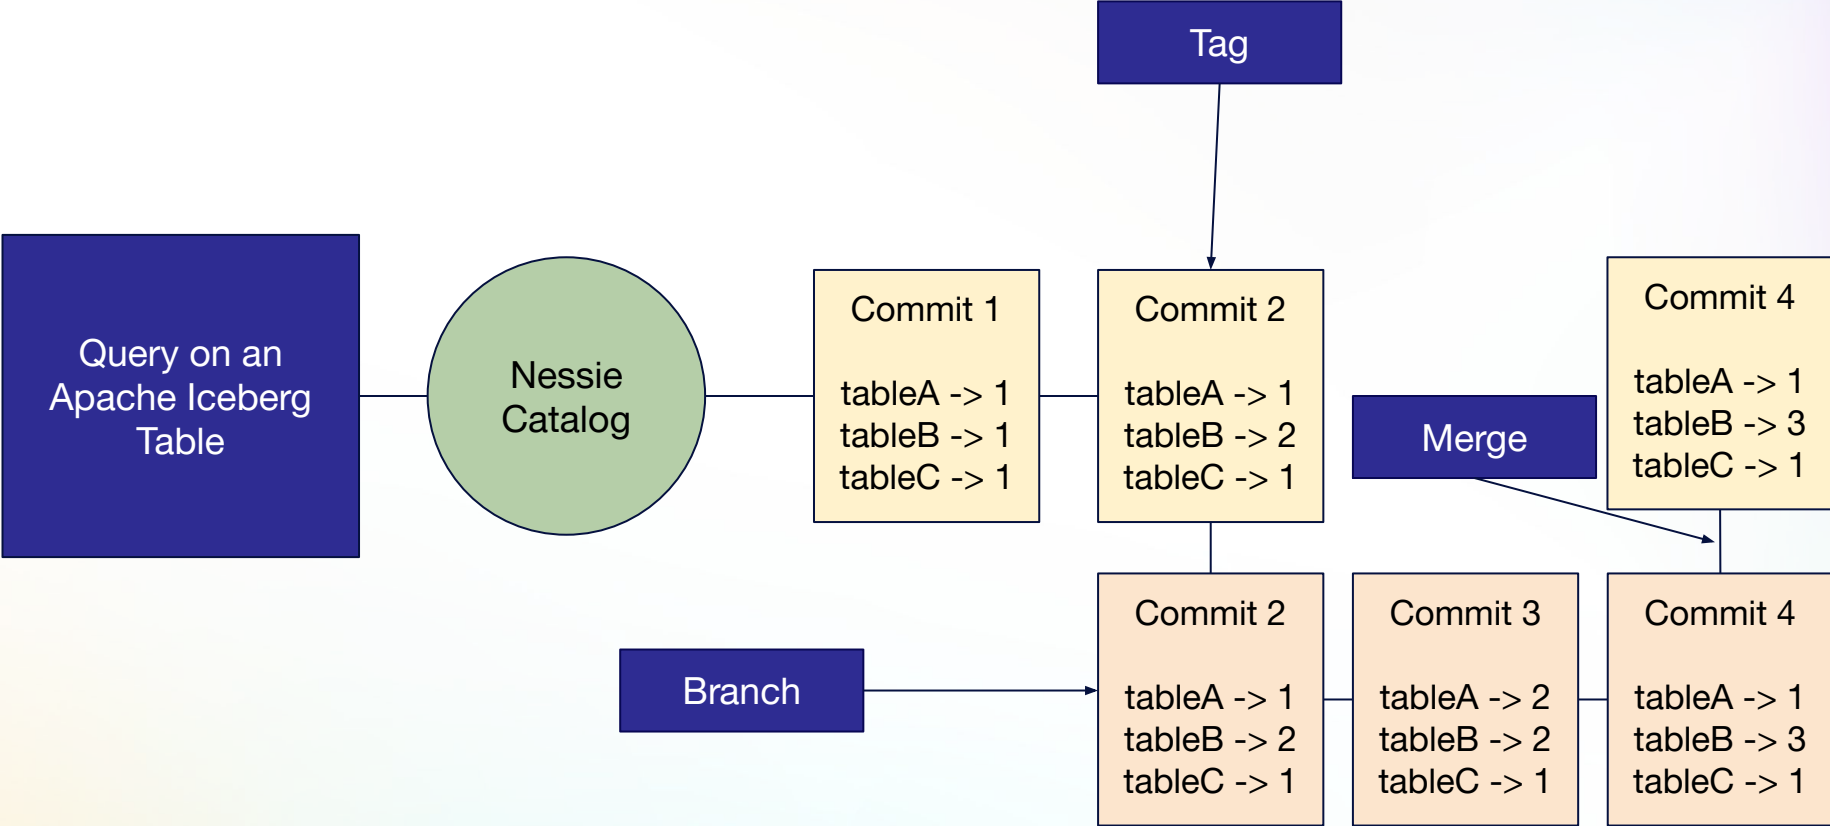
Tag

Query on an Apache Iceberg Table

Nessie Catalog

Commit 1

tableA -> 1
tableB -> 1
tableC -> 1

Commit 2

tableA -> 1
tableB -> 2
tableC -> 1

Merge

Commit 4

tableA -> 1
tableB -> 3
tableC -> 1

Branch

Commit 2

tableA -> 1
tableB -> 2
tableC -> 1

Commit 3

tableA -> 2
tableB -> 2
tableC -> 1

Commit 4

tableA -> 1
tableB -> 3
tableC -> 1